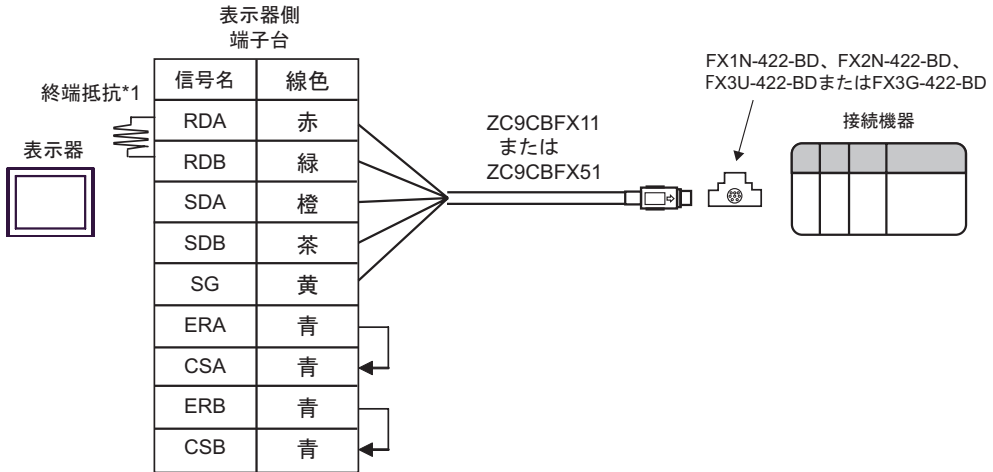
表示器側
端子台

| 信号名 | 線色 |
|---|---|
| RDA | 赤 |
| RDB | 緑 |
| SDA | 橙 |
| SDB | 茶 |
| SG | 黄 |
| ERA | 青 |
| CSA | 青 |
| ERB | 青 |
| CSB | 青 |

終端抵抗*1

表示器

ZC9CBFX11
または
ZC9CBFX51

FX1N-422-BD、FX2N-422-BD、
FX3U-422-BDまたはFX3G-422-BD

接続機器